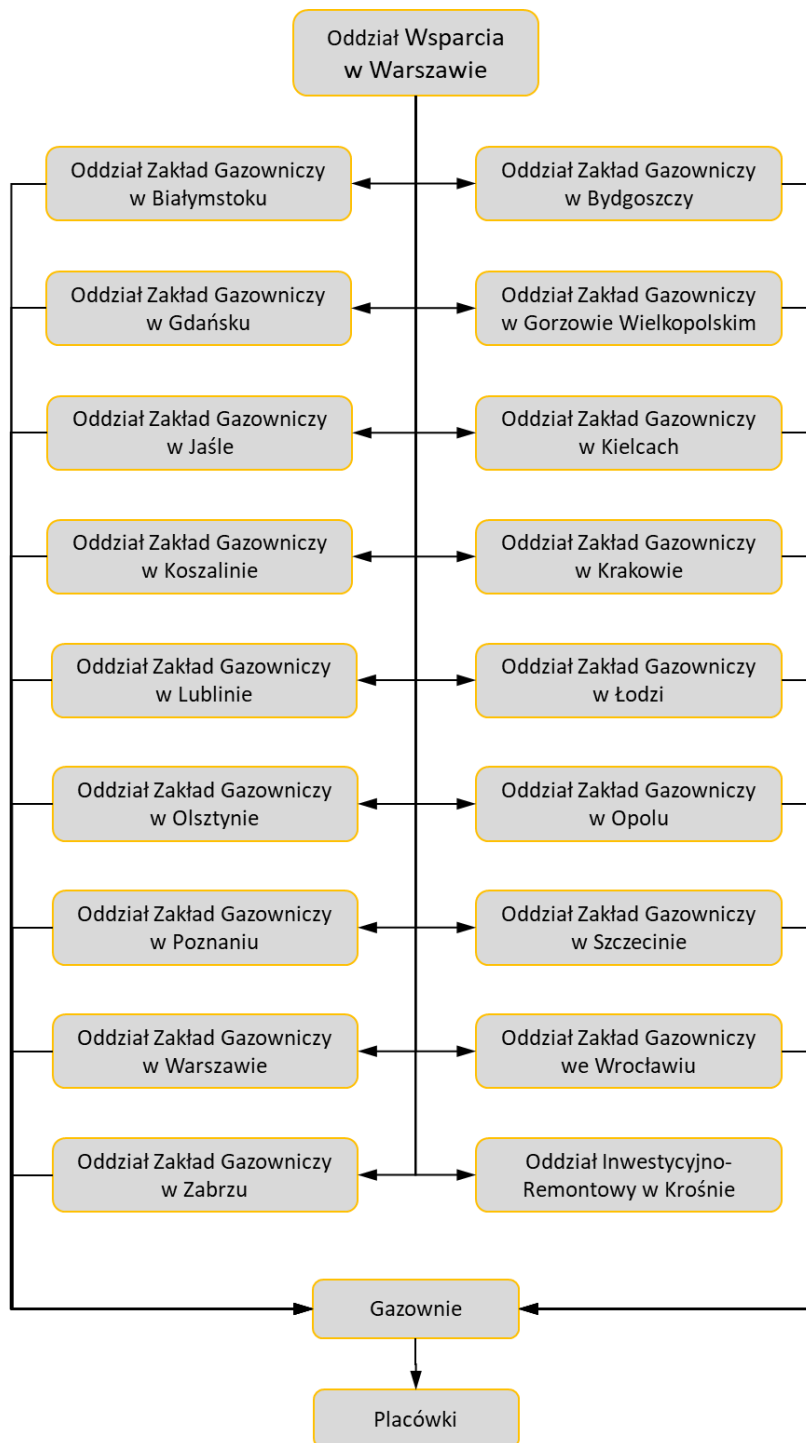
Oddział Wsparcia w Warszawie

Oddział Zakład Gazowniczy w Białymstoku

Oddział Zakład Gazowniczy w Bydgoszczy

Oddział Zakład Gazowniczy w Gdańsku

Oddział Zakład Gazowniczy w Gorzowie Wielkopolskim

Oddział Zakład Gazowniczy w Jaśle

Oddział Zakład Gazowniczy w Kielcach

Oddział Zakład Gazowniczy w Koszalinie

Oddział Zakład Gazowniczy w Krakowie

Oddział Zakład Gazowniczy w Lublinie

Oddział Zakład Gazowniczy w Łodzi

Oddział Zakład Gazowniczy w Olsztynie

Oddział Zakład Gazowniczy w Opolu

Oddział Zakład Gazowniczy w Poznaniu

Oddział Zakład Gazowniczy w Szczecinie

Oddział Zakład Gazowniczy w Warszawie

Oddział Zakład Gazowniczy we Wrocławiu

Oddział Zakład Gazowniczy w Zabrzu

Oddział Inwestycyjno-Remontowy w Krośnie

Gazownie

Placówki